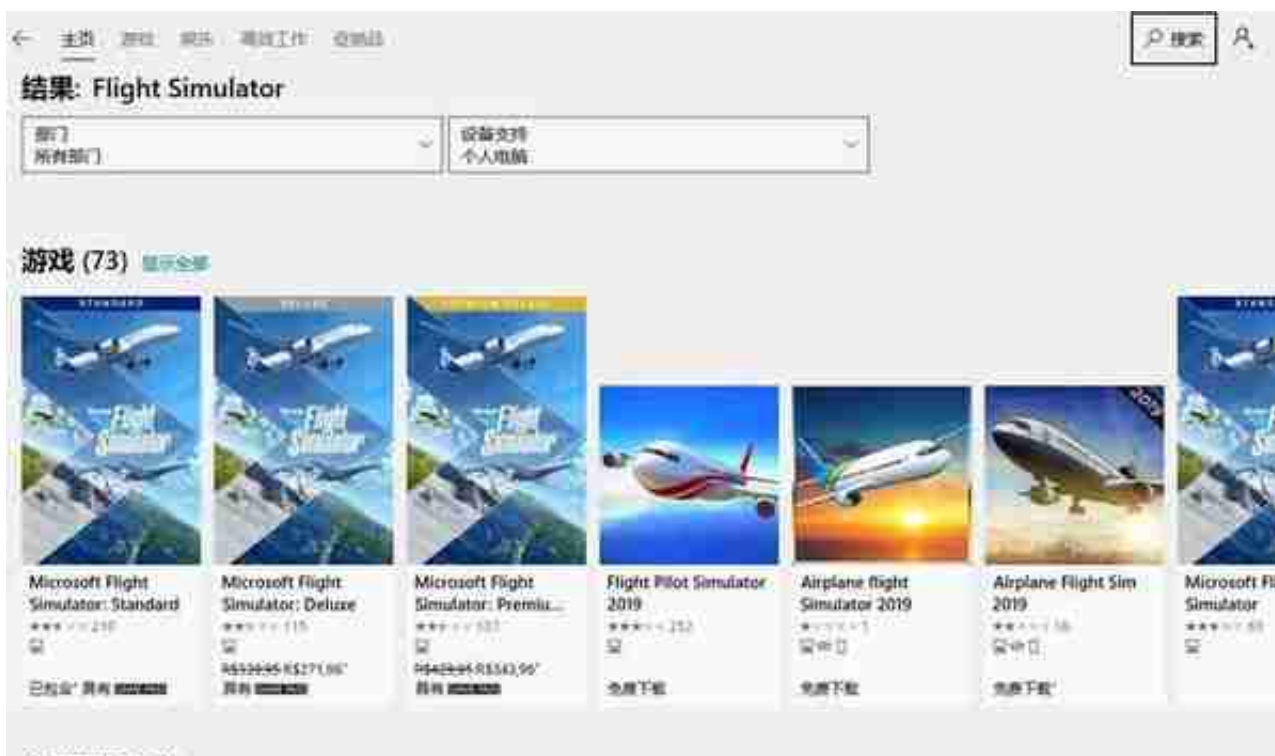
← 主页 游戏 娱乐 高效工作 交易

搜索

结果: Flight Simulator

部门
所有部门

设备支持
个人电脑

游戏 (73) 显示全部

Microsoft Flight Simulator: Standard
210
已拥有* 具有 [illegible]

Microsoft Flight Simulator: Deluxe
115
R$339,95 R$271,96*
具有 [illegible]

Microsoft Flight Simulator: Premiu...
107
R$429,95 R$343,96*
具有 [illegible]

Flight Pilot Simulator 2019
252
免费下载

Airplane flight Simulator 2019
1
免费下载

Airplane Flight Sim 2019
16
免费下载*

Microsoft Fl Simulator
65